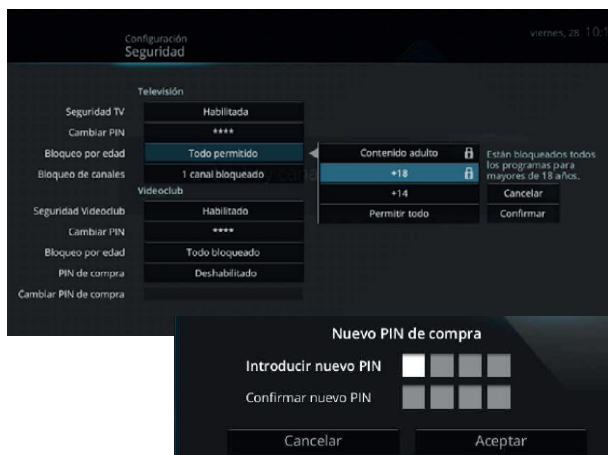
Configuración
Seguridad

viernes, 28 10:

Televisión

Seguridad TV | Habilitada
Cambiar PIN | ****
Bloqueo por edad | Todo permitido
Bloqueo de canales | 1 canal bloqueado

Videoclub

Seguridad Videoclub | Habilitado
Cambiar PIN | ****
Bloqueo por edad | Todo bloqueado
PIN de compra | Deshabilitado
Cambiar PIN de compra

Contenido adulto
+18
+14
Permitir todo

Están bloqueados todos los programas para mayores de 18 años.

Cancelar
Confirmar

Nuevo PIN de compra

Introducir nuevo PIN

Confirmar nuevo PIN

Cancelar
Aceptar